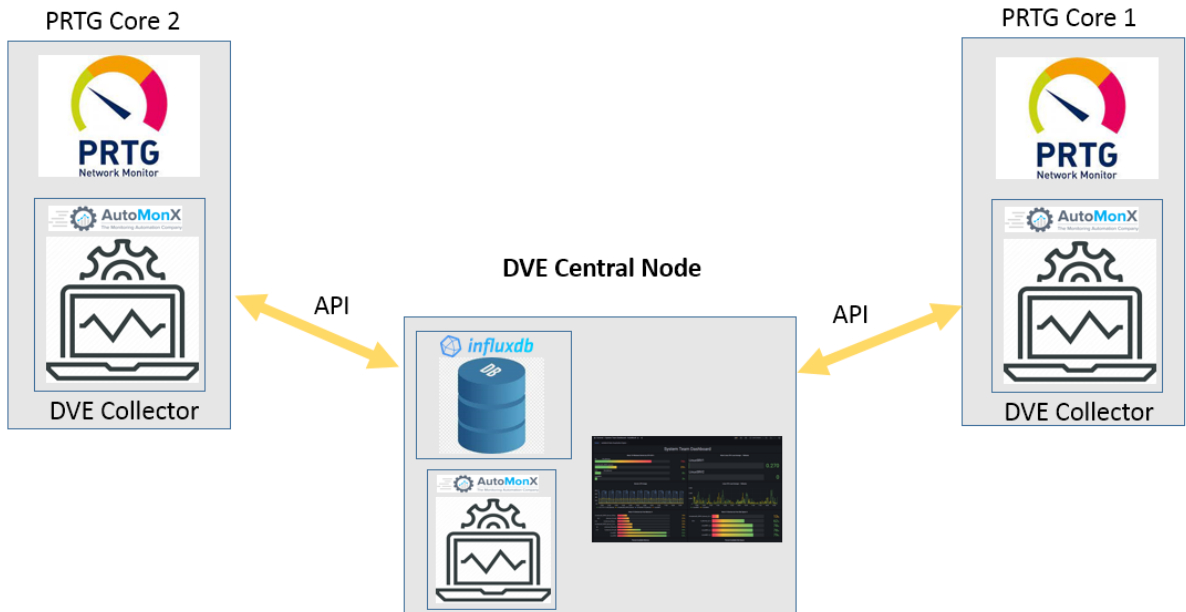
PRTG Core 2

PRTG
Network Monitor

AutoMonX
The Monitoring Automation Company

DVE Collector

API

DVE Central Node

influxdb

DB

AutoMonX
The Monitoring Automation Company

System Team Dashboard

API

PRTG Core 1

PRTG
Network Monitor

AutoMonX
The Monitoring Automation Company

DVE Collector